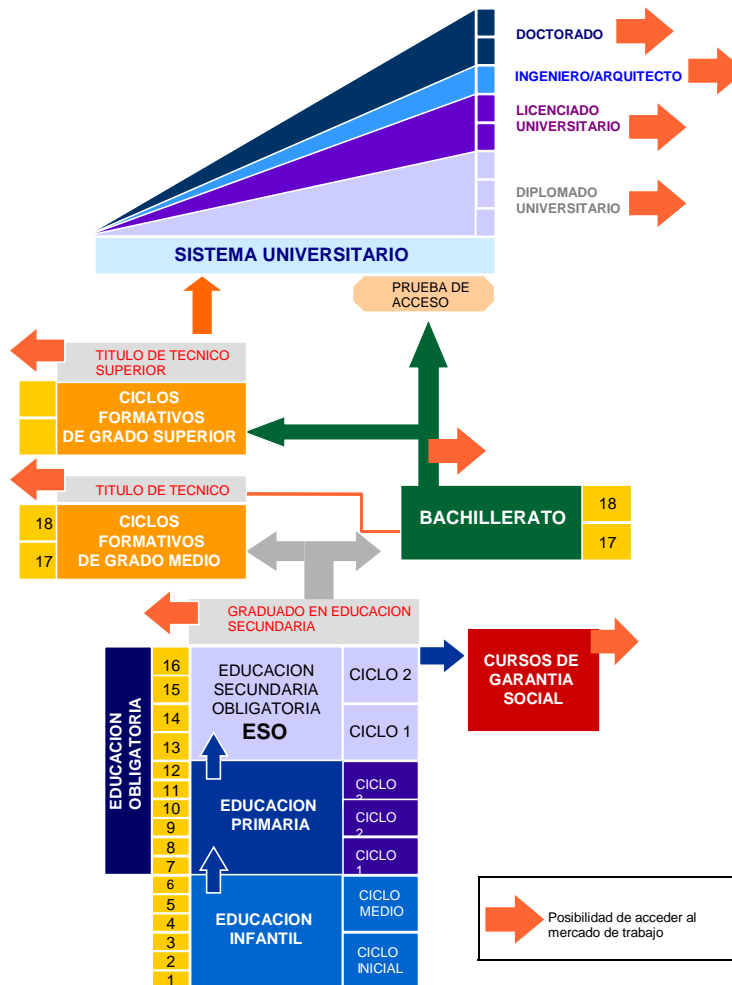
DOCTORADO

INGENIERO/ARQUITECTO

LICENCIADO UNIVERSITARIO

DIPLOMADO UNIVERSITARIO

SISTEMA UNIVERSITARIO

PRUEBA DE ACCESO

TITULO DE TECNICO SUPERIOR

CICLOS FORMATIVOS DE GRADO SUPERIOR

TITULO DE TECNICO

18

17

CICLOS FORMATIVOS DE GRADO MEDIO

BACHILLERATO

18

17

GRADUADO EN EDUCACION SECUNDARIA

EDUCACION OBLIGATORIA

16
15
14
13
12
11
10
9
8
7
6
5
4
3
2
1

EDUCACION SECUNDARIA OBLIGATORIA
ESO

CICLO 2

CICLO 1

CURSOS DE GARANTIA SOCIAL

EDUCACION PRIMARIA

CICLO 3

CICLO 2

CICLO 1

EDUCACION INFANTIL

CICLO MEDIO

CICLO INICIAL

Posibilidad de acceder al mercado de trabajo